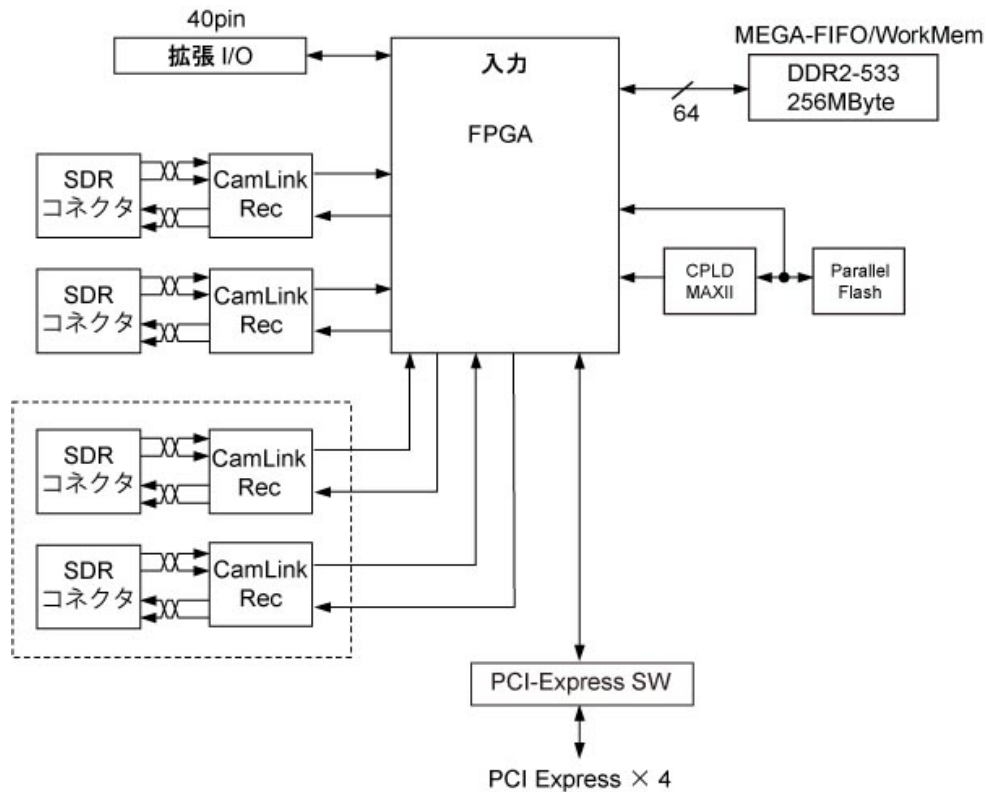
40pin
拡張 I/O

入力
FPGA

MEGA-FIFO/WorkMem
DDR2-533
256MByte

64

SDR
コネクタ

CamLink
Rec

SDR
コネクタ

CamLink
Rec

CPLD
MAXII

Parallel
Flash

SDR
コネクタ

CamLink
Rec

SDR
コネクタ

CamLink
Rec

PCI-Express SW

PCI Express × 4